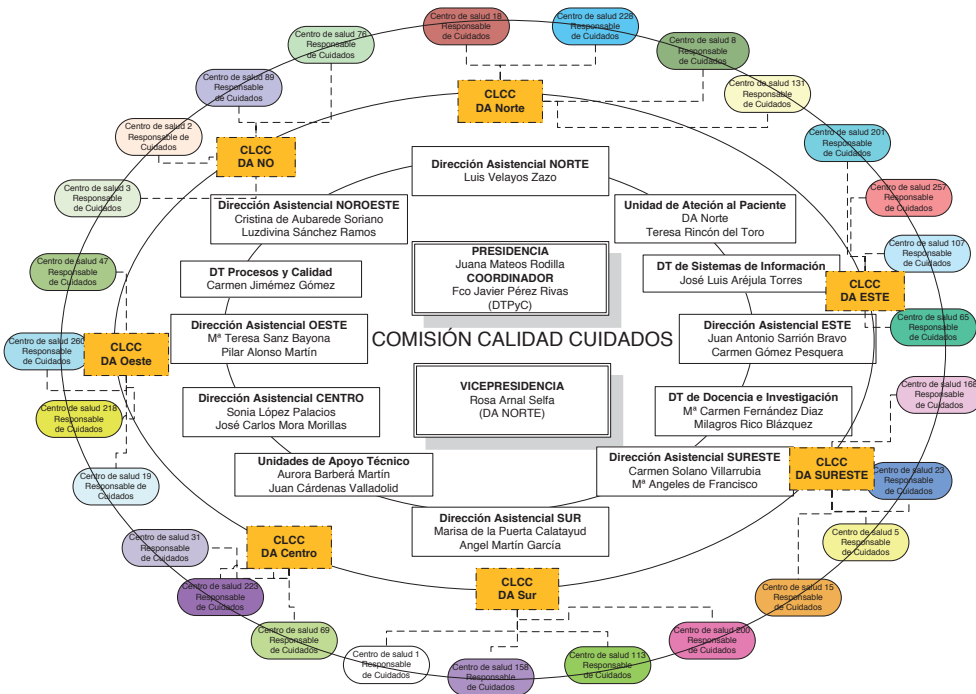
COMISIÓN CALIDAD CUIDADOS

PRESIDENCIA
Juana Mateos Rodilla
COORDINADOR
Fco Javier Pérez Rivas
(DTPyC)

VICEPRESIDENCIA
Rosa Arnal Selfa
(DA NORTE)

Dirección Asistencial NORTE
Luis Velayos Zazo

Unidad de Ateción al Paciente
DA Norte
Teresa Rincón del Toro

DT de Sistemas de Información
José Luis Aréjula Torres

Dirección Asistencial ESTE
Juan Antonio Sarrión Bravo
Carmen Gómez Pesquera

DT de Docencia e Investigación
Mª Carmen Fernández Diaz
Milagros Rico Blázquez

Dirección Asistencial SURESTE
Carmen Solano Villarrubia
Mª Angeles de Francisco

Dirección Asistencial SUR
Marisa de la Puerta Calatayud
Angel Martín García

Unidades de Apoyo Técnico
Aurora Barberá Martín
Juan Cárdenas Valladolid

Dirección Asistencial CENTRO
Sonia López Palacios
José Carlos Mora Morillas

Dirección Asistencial OESTE
Mª Teresa Sanz Bayona
Pilar Alonso Martín

DT Procesos y Calidad
Carmen Jiménez Gómez

Dirección Asistencial NOROESTE
Cristina de Aubarede Soriano
Luzdivina Sánchez Ramos

CLCC DA Norte
CLCC DA NO
CLCC DA ESTE
CLCC DA Oeste
CLCC DA SURESTE
CLCC DA Centro
CLCC DA Sur

Centro de salud 18 Responsable de Cuidados
Centro de salud 228 Responsable de Cuidados
Centro de salud 8 Responsable de Cuidados
Centro de salud 131 Responsable de Cuidados
Centro de salud 201 Responsable de Cuidados
Centro de salud 257 Responsable de Cuidados
Centro de salud 107 Responsable de Cuidados
Centro de salud 65 Responsable de Cuidados
Centro de salud 168 Responsable de Cuidados
Centro de salud 23 Responsable de Cuidados
Centro de salud 5 Responsable de Cuidados
Centro de salud 15 Responsable de Cuidados
Centro de salud 200 Responsable de Cuidados
Centro de salud 113 Responsable de Cuidados
Centro de salud 158 Responsable de Cuidados
Centro de salud 1 Responsable de Cuidados
Centro de salud 69 Responsable de Cuidados
Centro de salud 229 Responsable de Cuidados
Centro de salud 31 Responsable de Cuidados
Centro de salud 19 Responsable de Cuidados
Centro de salud 218 Responsable de Cuidados
Centro de salud 260 Responsable de Cuidados
Centro de salud 47 Responsable de Cuidados
Centro de salud 3 Responsable de Cuidados
Centro de salud 2 Responsable de Cuidados
Centro de salud 89 Responsable de Cuidados
Centro de salud 76 Responsable de Cuidados